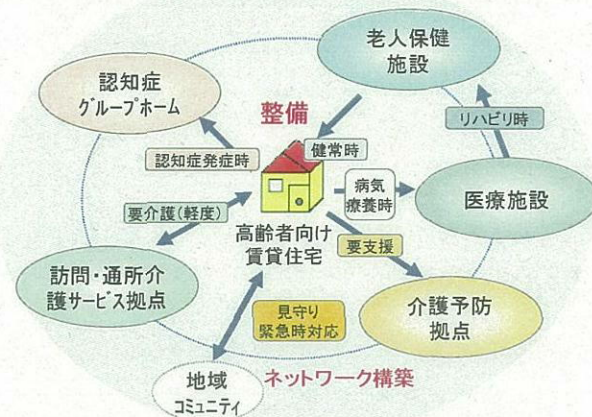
老人保健施設

認知症グループホーム

整備

リハビリ時

健常時

認知症発症時

病気療養時

医療施設

要介護(軽度)

高齢者向け賃貸住宅

要支援

訪問・通所介護サービス拠点

見守り緊急時対応

介護予防拠点

地域コミュニティ

ネットワーク構築